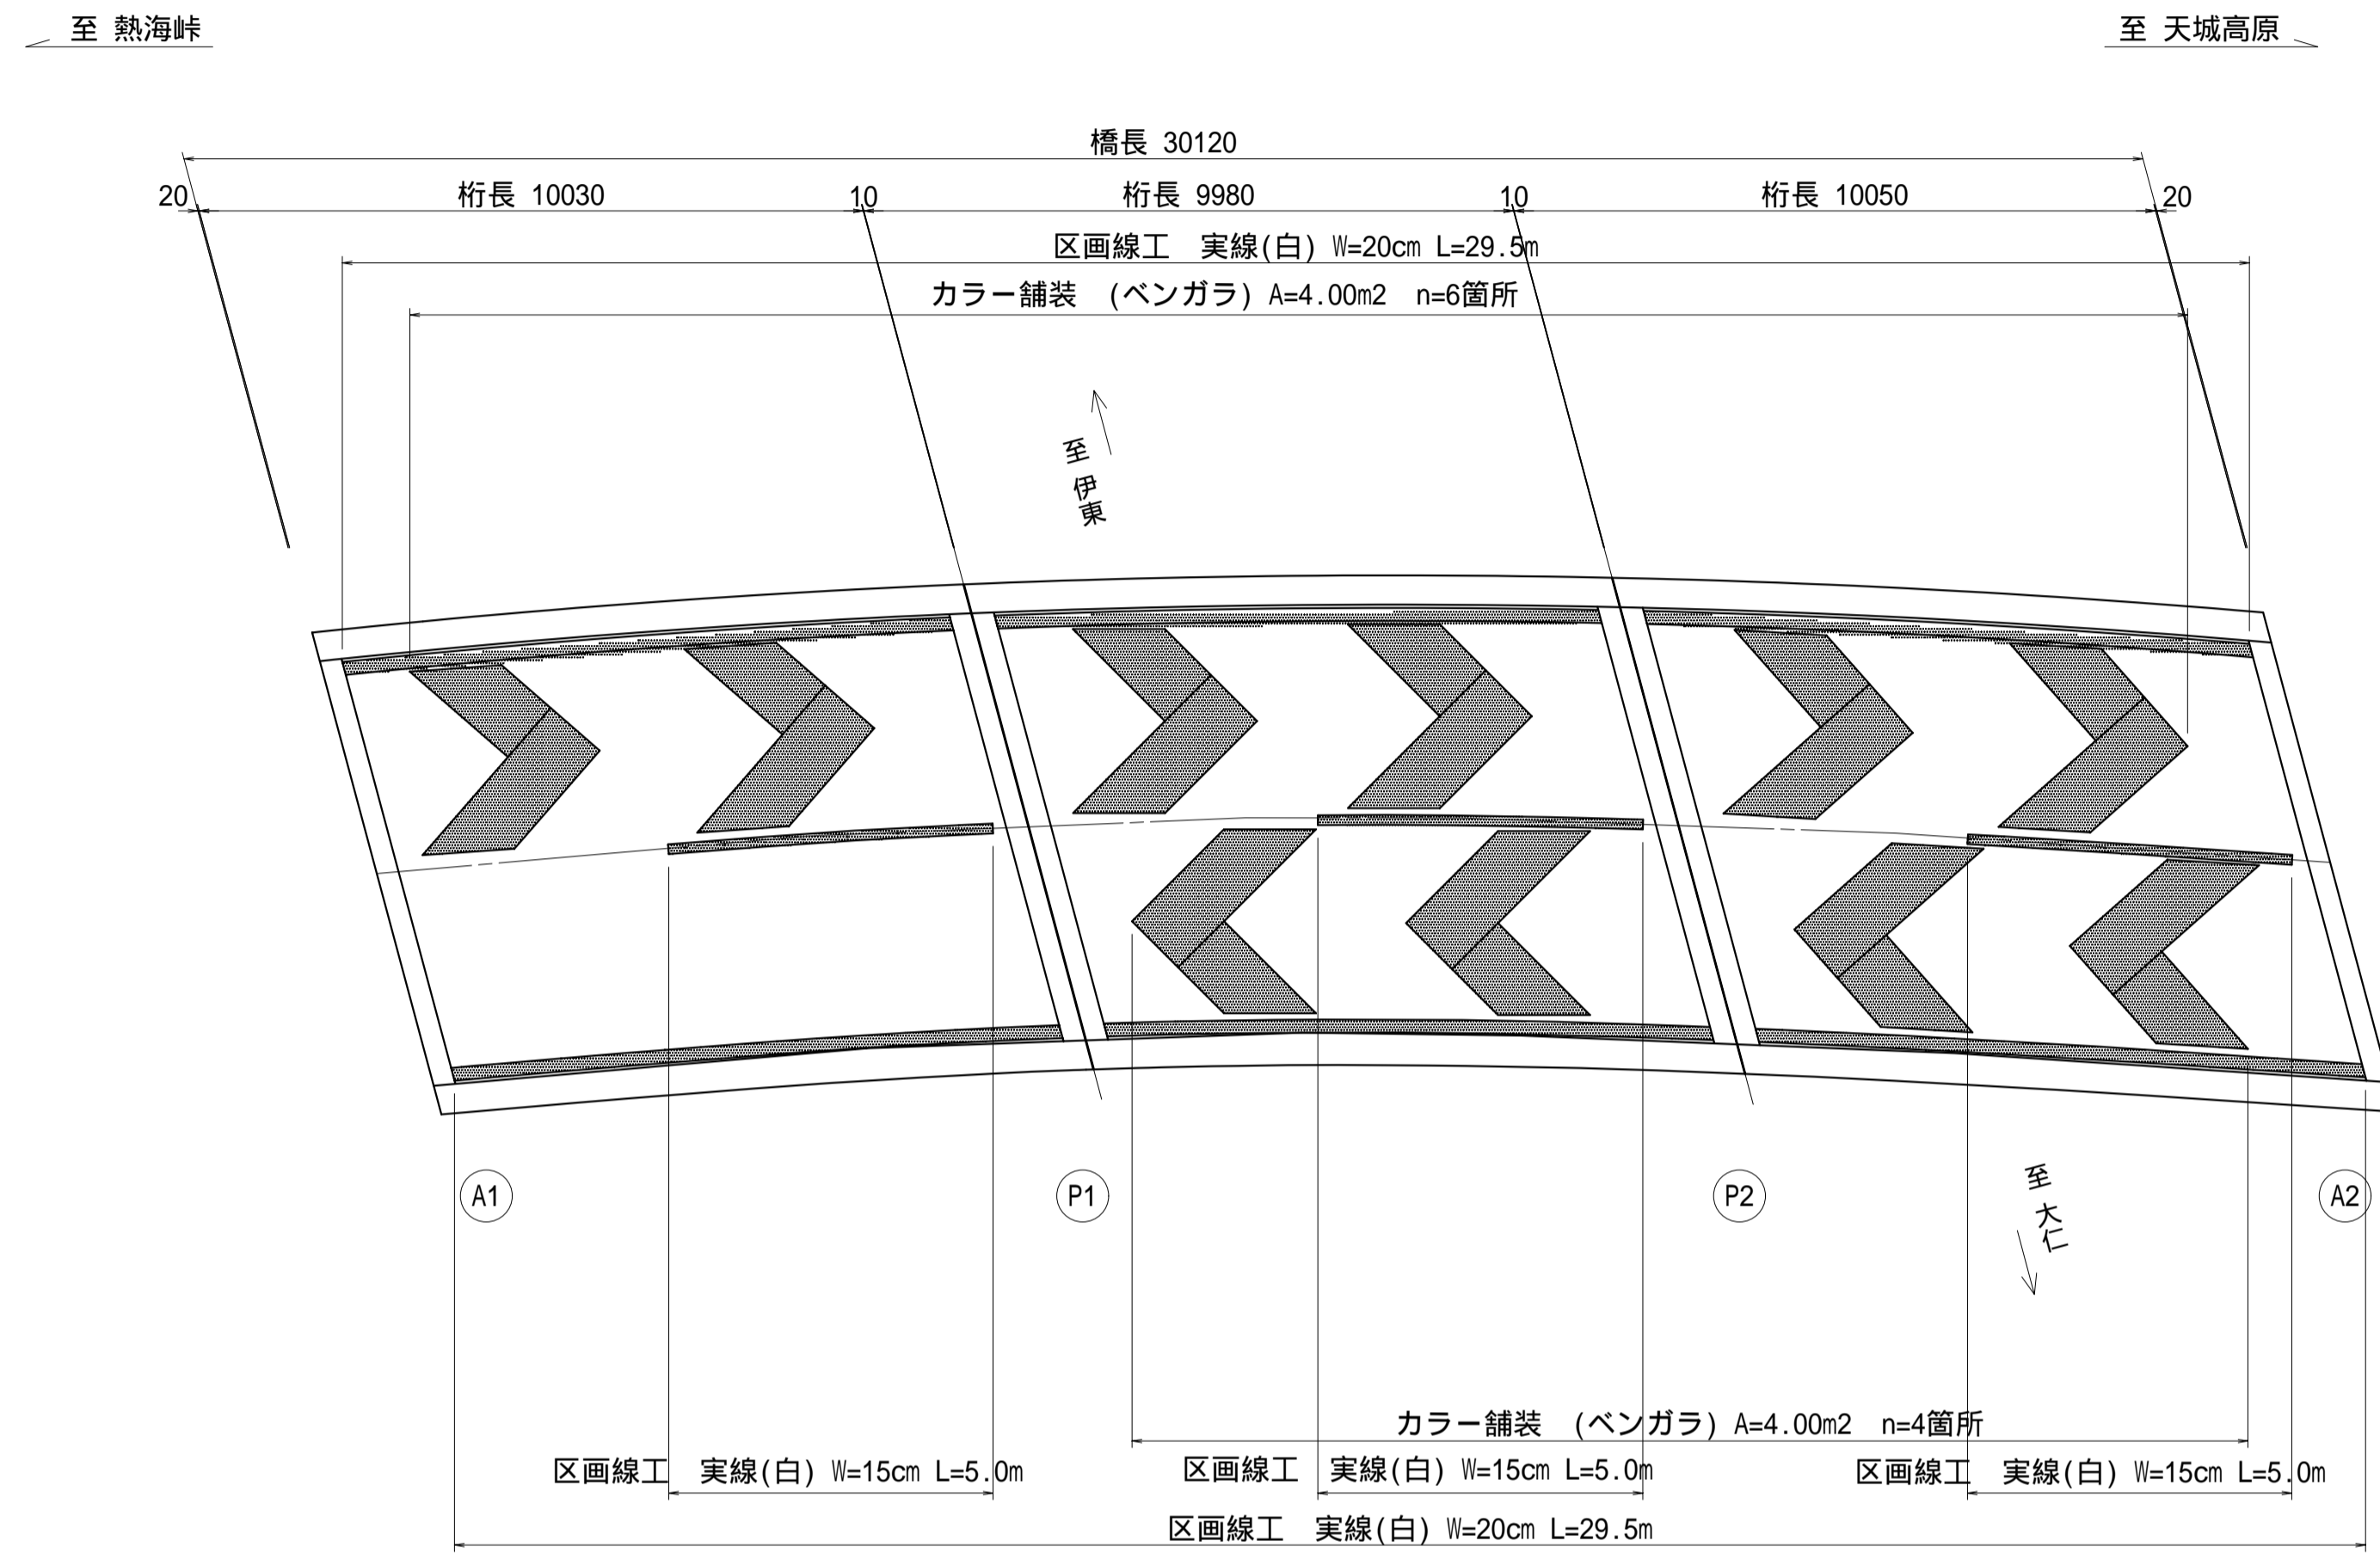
至 熱海峠

至 天城高原

橋長 30120

20 桁長 10030 10 桁長 9980 10 桁長 10050 20

区画線工 実線(白) W=20cm L=29.5m

カラー舗装 (ベンガラ) A=4.00m2 n=6箇所

至 伊東

A1

P1

P2

A2

至 大仁

カラー舗装 (ベンガラ) A=4.00m2 n=4箇所

区画線工 実線(白) W=15cm L=5.0m

区画線工 実線(白) W=15cm L=5.0m

区画線工 実線(白) W=15cm L=5.0m

区画線工 実線(白) W=20cm L=29.5m